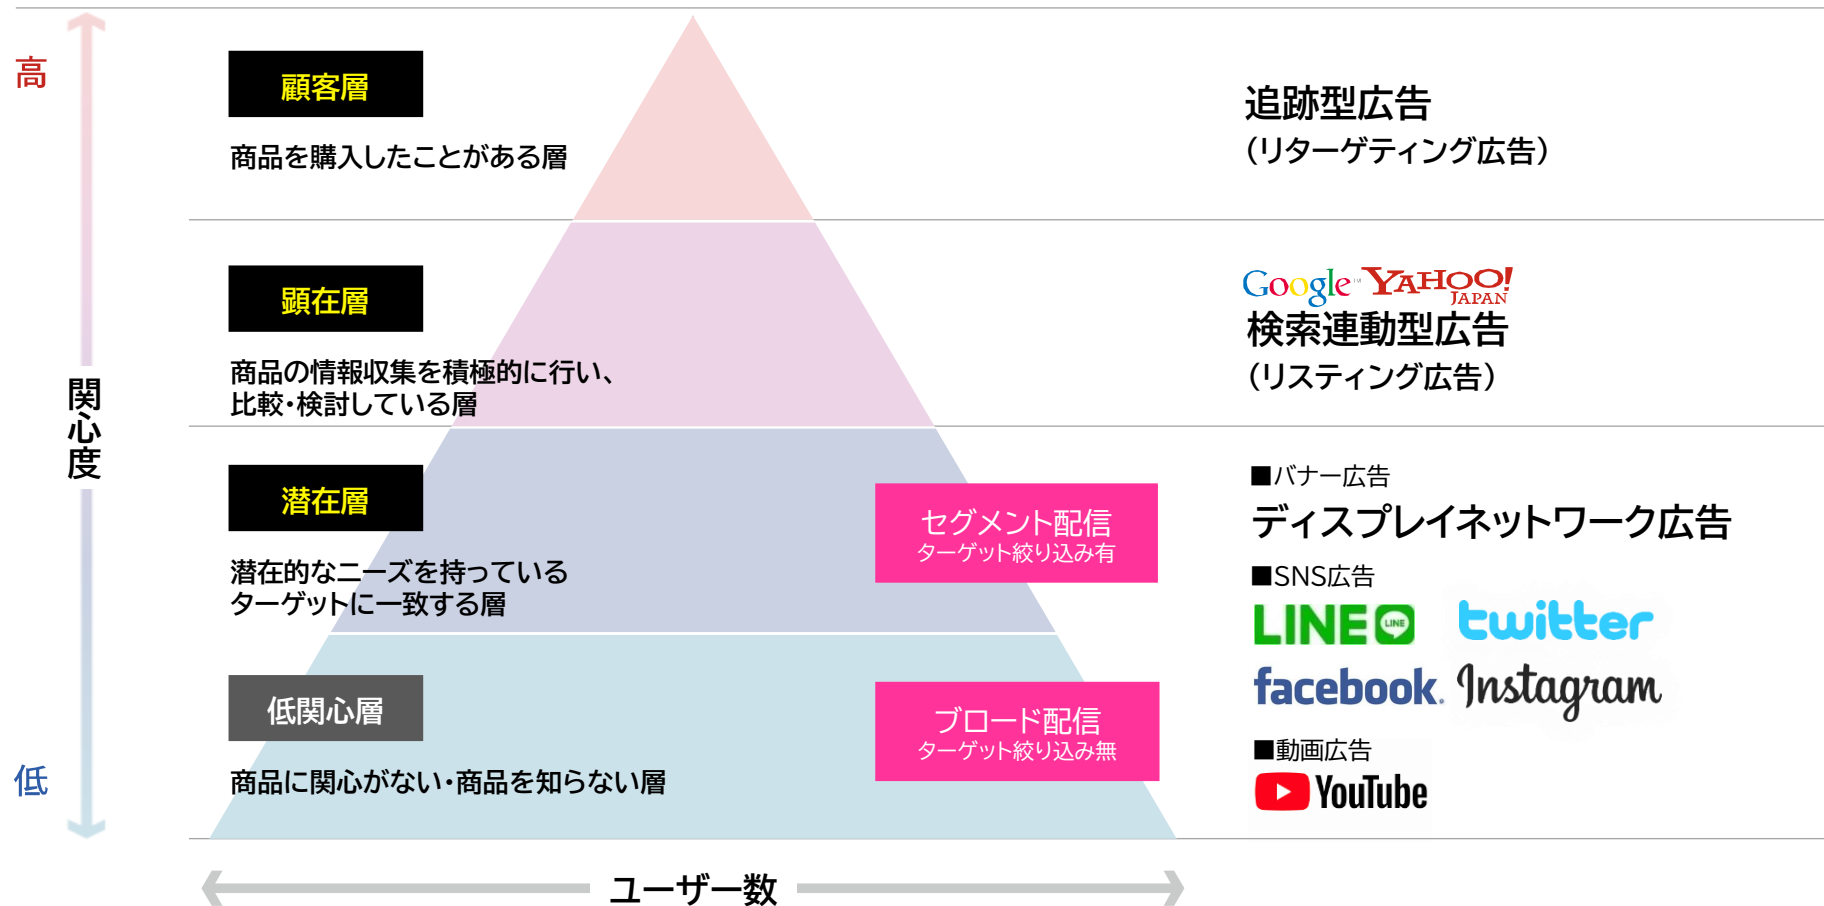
高

関心度

低

顧客層

商品を購入したことがある層

追跡型広告
（リターゲティング広告）

顕在層

商品の情報収集を積極的に行い、比較・検討している層

Google YAHOO! JAPAN
検索連動型広告
（リスティング広告）

潜在層

潜在的なニーズを持っているターゲットに一致する層

セグメント配信
ターゲット絞り込み有

■バナー広告
ディスプレイネットワーク広告
■SNS広告
LINE LINE twitter
facebook. Instagram

低関心層

商品に関心がない・商品を知らない層

ブロード配信
ターゲット絞り込み無

■動画広告
YouTube

ユーザー数